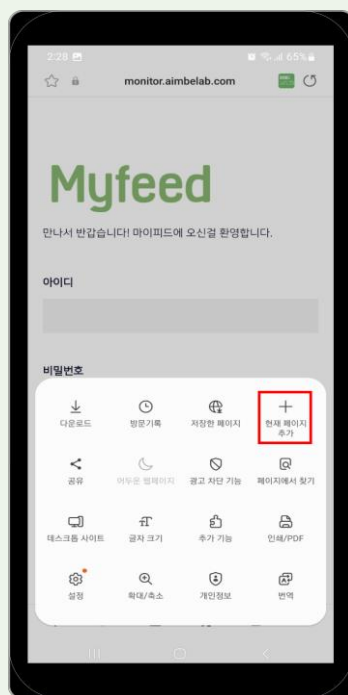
2:28

65%

monitor.aimbelab.com

Myfeed

만나서 반갑습니다! 마이피드에 오신걸 환영합니다.

아이디

비밀번호

다운로드
방문기록
저장한 페이지
현재 페이지 추가

공유
어두운 웹페이지
광고 차단 기능
페이지에서 찾기

데스크톱 사이트
글자 크기
추가 기능
인쇄/PDF

설정
확대/축소
개인정보
번역